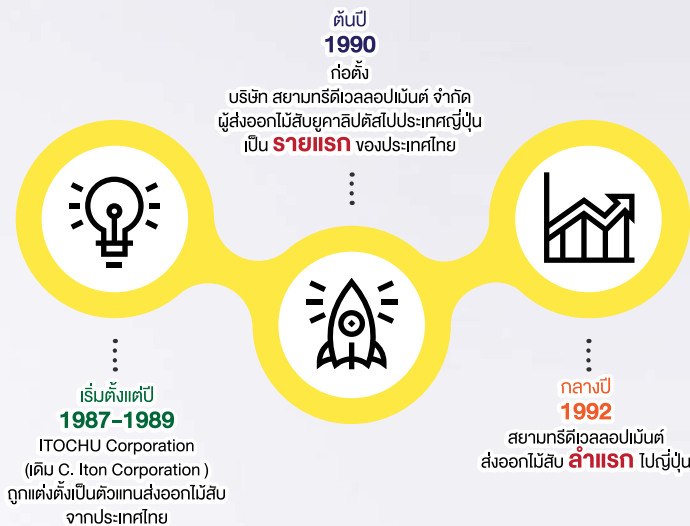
ต้นปี
1990
ก่อตั้ง
บริษัท สยามทรีดีเวลลอปเม้นต์ จำกัด
ผู้ส่งออกไม้สับยูคาลิปตัสไปประเทศญี่ปุ่น
เป็น รายแรก ของประเทศไทย

เริ่มตั้งแต่ปี
1987-1989
ITOCHU Corporation
(เดิม C. Iton Corporation )
ถูกแต่งตั้งเป็นตัวแทนส่งออกไม้สับ
จากประเทศไทย

กลางปี
1992
สยามทรีดีเวลลอปเม้นต์
ส่งออกไม้สับ ลำแรก ไปญี่ปุ่น